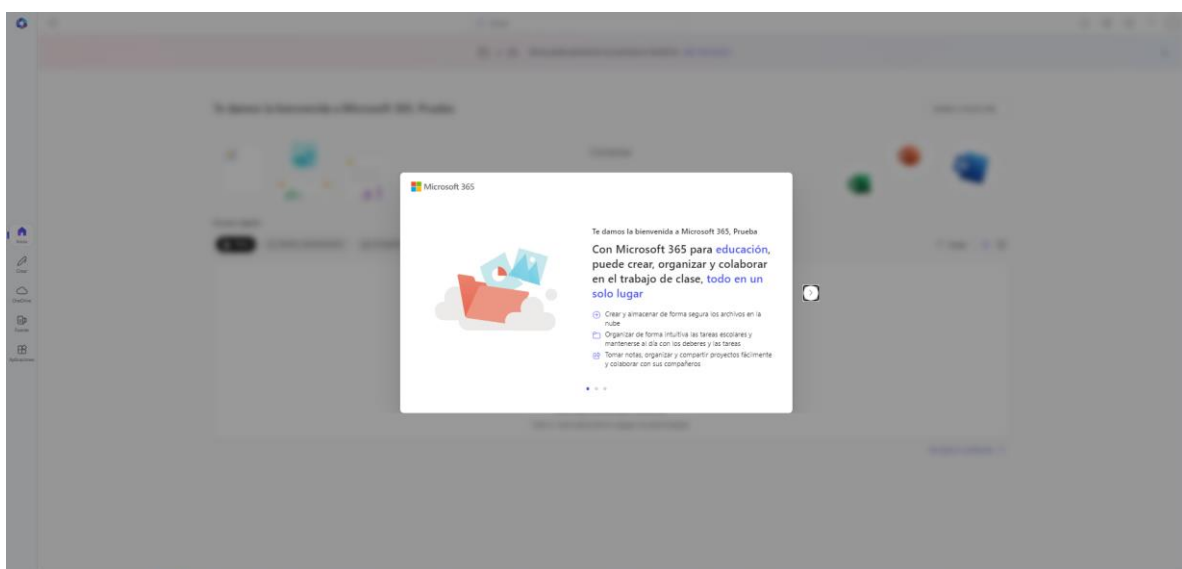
Microsoft 365

Te damos la bienvenida a Microsoft 365, Prueba

Con Microsoft 365 para educación, puede crear, organizar y colaborar en el trabajo de clase, todo en un solo lugar

Crear y almacenar de forma segura los archivos en la nube

Organizar de forma intuitiva las tareas escolares y mantenerse al día con los deberes y las tareas

Tomar notas, organizar y compartir proyectos fácilmente y colaborar con sus compañeros

Inicio
Crear
OneDrive
Outlook
Aplicaciones

Te damos la bienvenida a Microsoft 365, Prueba